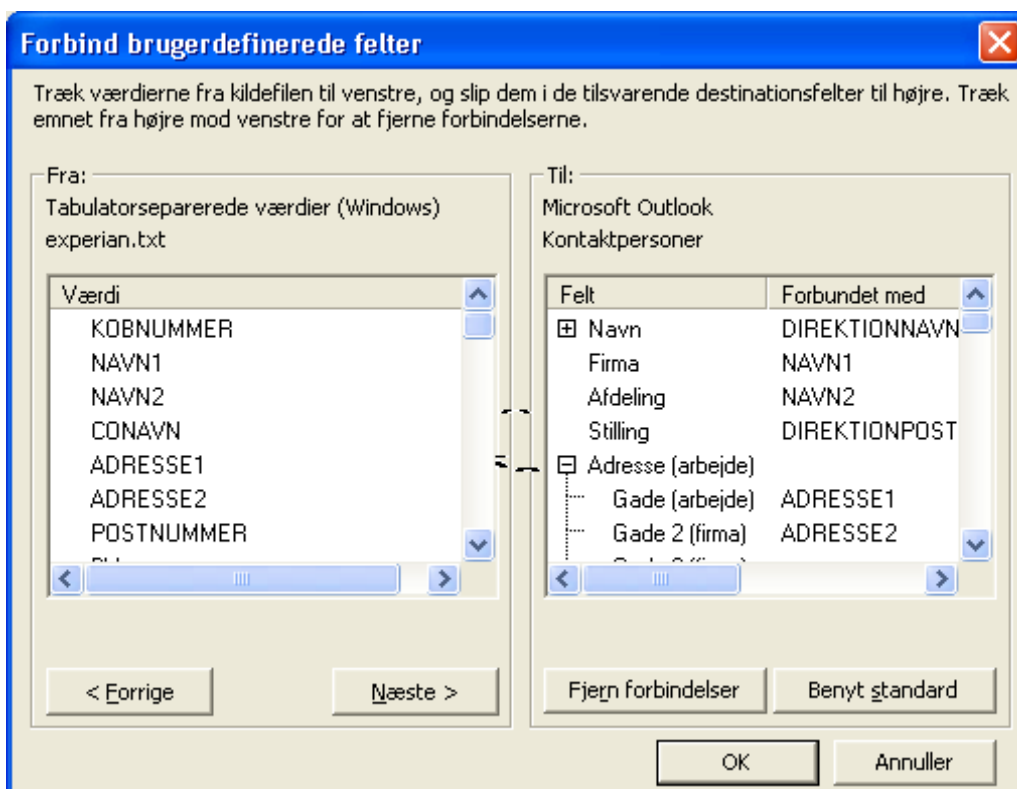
Forbind brugerdefinerede felter

Træk værdierne fra kildefilen til venstre, og slip dem i de tilsvarende destinationsfelter til højre. Træk emnet fra højre mod venstre for at fjerne forbindelserne.

Fra:
Tabulatorseparerede værdier (Windows)
experian.txt

| Værdi |
|---|
| KOBNUMMER |
| NAVN1 |
| NAVN2 |
| CONAVN |
| ADRESSE1 |
| ADRESSE2 |
| POSTNUMMER |

< Forrige
Næste >

Til:
Microsoft Outlook
Kontaktpersoner

| Felt | Forbundet med |
|---|---|
| ⊞ Navn | DIREKTIONNAVN |
| Firma | NAVN1 |
| Afdeling | NAVN2 |
| Stilling | DIREKTIONPOST |
| ⊟ Adresse (arbejde) | |
| Gade (arbejde) | ADRESSE1 |
| Gade 2 (firma) | ADRESSE2 |

Fjern forbindelser
Benyt standard

OK
Annuller